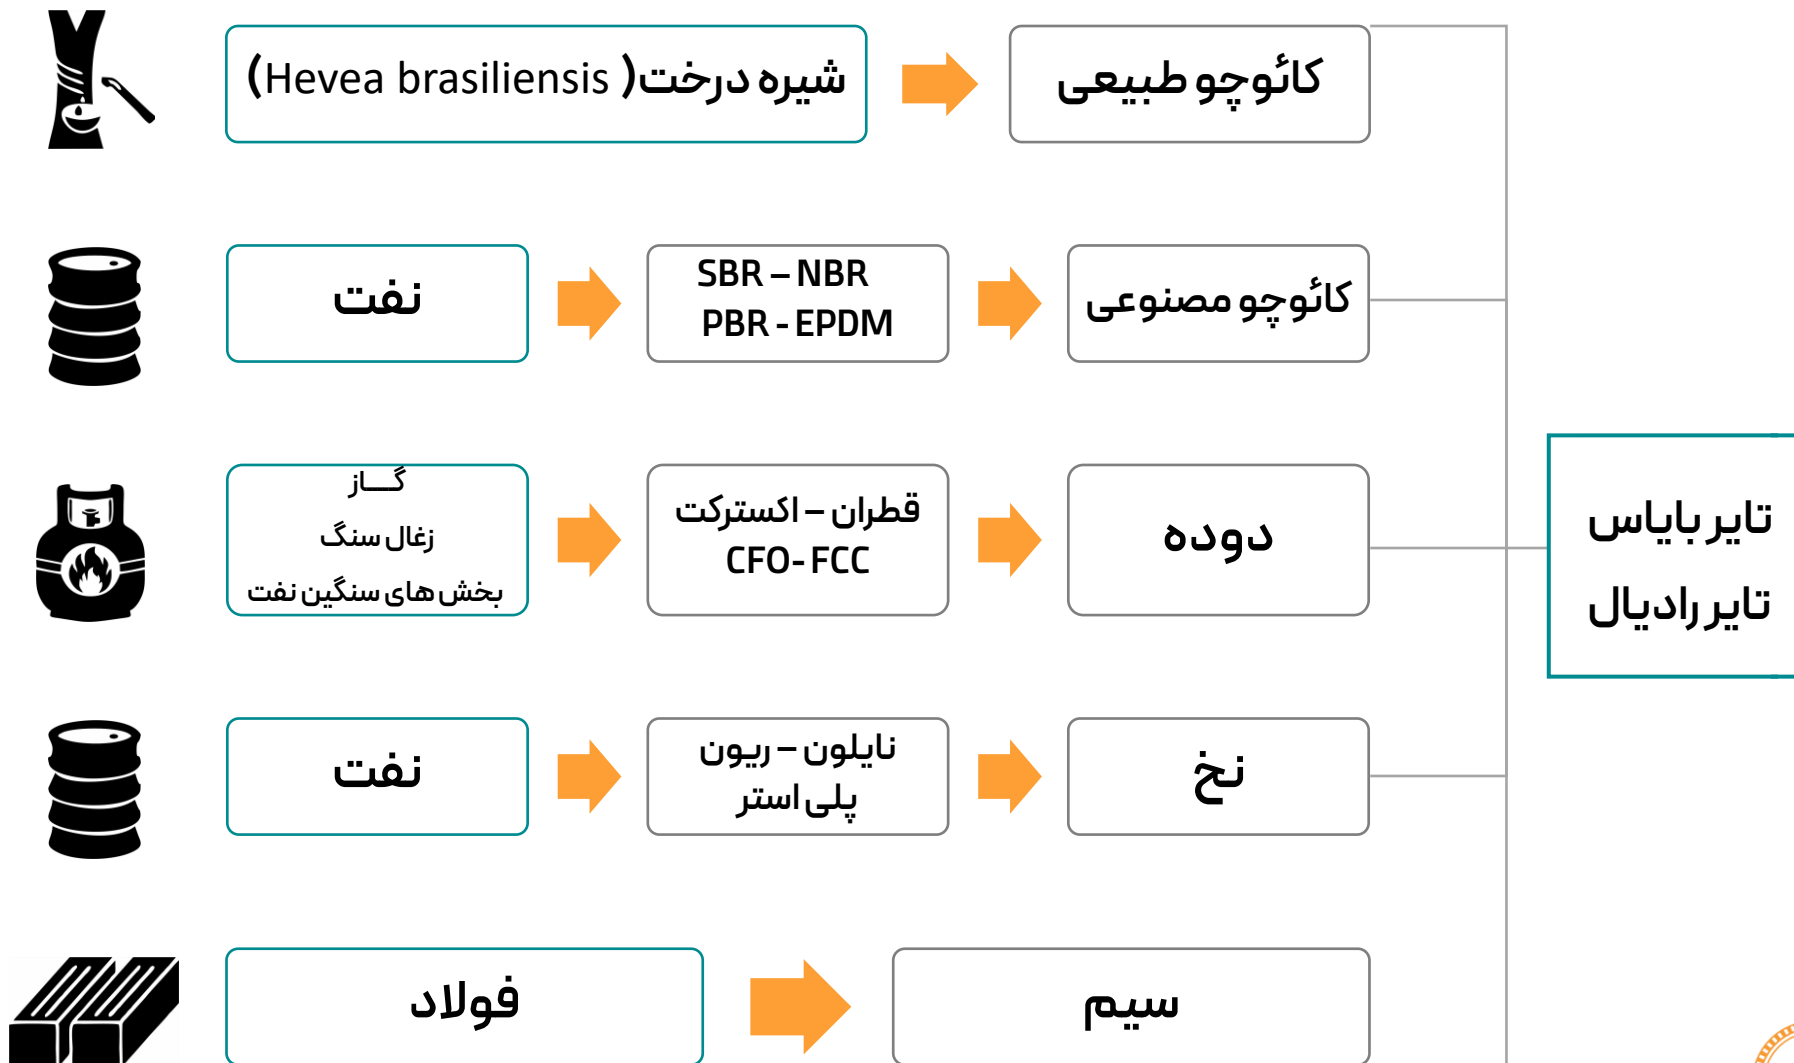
شیره درخت (Hevea brasiliensis)

کائوچو طبیعی

نفت

SBR – NBR
PBR - EPDM

کائوچو مصنوعی

گـــاز
زغال سنگ
بخش های سنگین نفت

قطران – اکسترکت
CFO- FCC

دوده

تایر بایاس
تایر رادیال

نفت

نایلون – ریون
پلی استر

نخ

فولاد

سیم